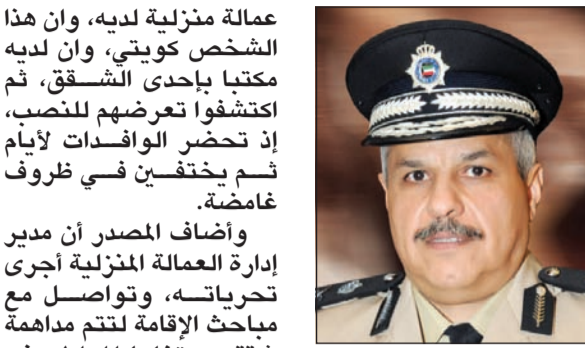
عمالة منزلية لديه، وان هذا الشخص كويتي، وان لديه مكتبا بإحدى الشقق، ثم اكتشفوا تعرضهم للنصب، إذ تحضر الوافدات لأيام ثـم يختفين في ظروف غامضة.

وأضاف المصدر أن مدير إدارة العمالة المنزلية أجرى تحرياته، وتواصل مع مباحث الإقامة لتتم مداهمة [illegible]